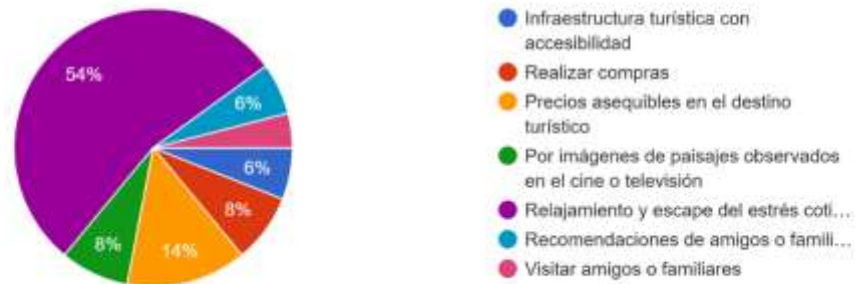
54%

6%

6%

8%

14%

8%

Infraestructura turística con accesibilidad

Realizar compras

Precios asequibles en el destino turístico

Por imágenes de paisajes observados en el cine o televisión

Relajamiento y escape del estrés coti...

Recomendaciones de amigos o famili...

Visitar amigos o familiares